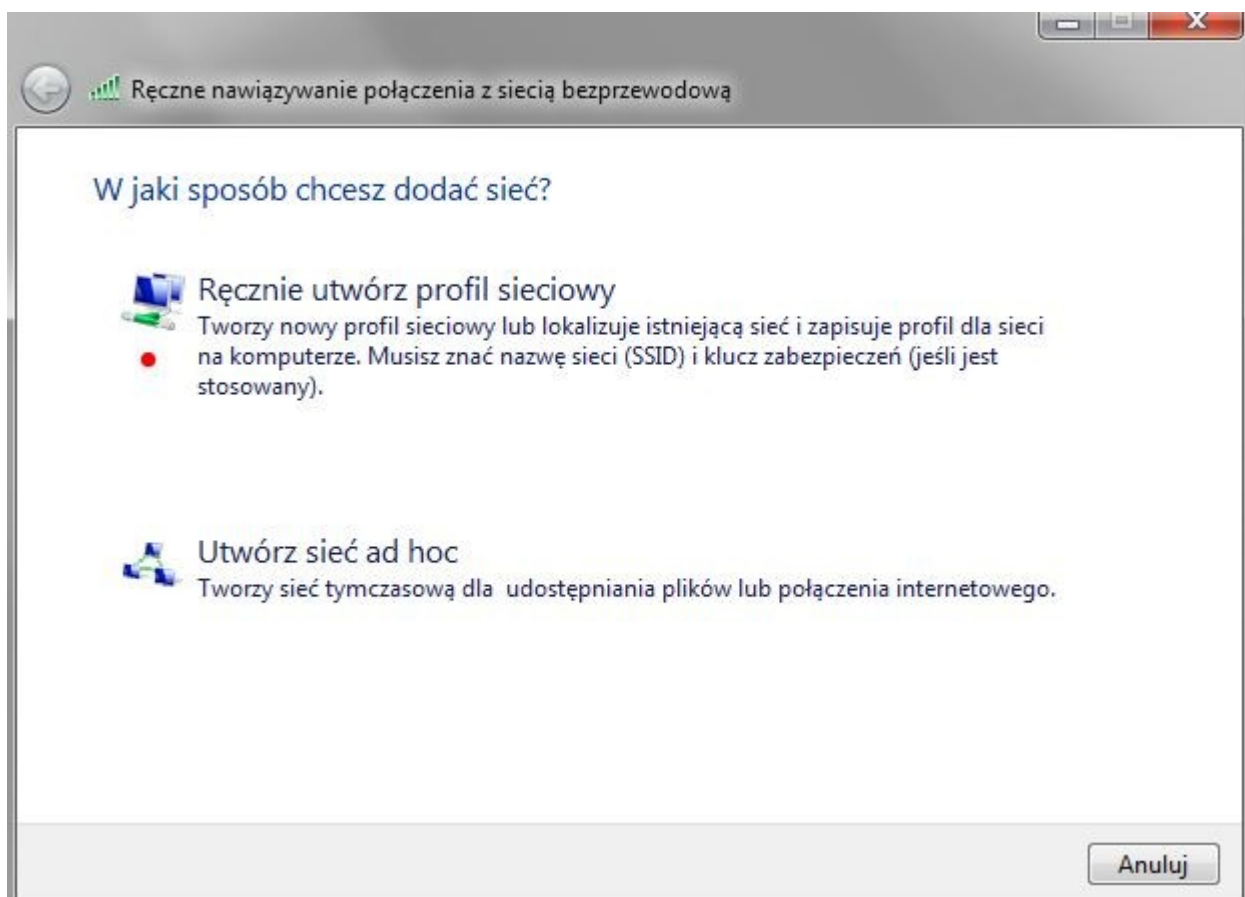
Ręczne nawiązywanie połączenia z siecią bezprzewodową

W jaki sposób chcesz dodać sieć?

Ręcznie utwórz profil sieciowy
Tworzy nowy profil sieciowy lub lokalizuje istniejącą sieć i zapisuje profil dla sieci na komputerze. Musisz znać nazwę sieci (SSID) i klucz zabezpieczeń (jeśli jest stosowany).

Utwórz sieć ad hoc
Tworzy sieć tymczasową dla udostępniania plików lub połączenia internetowego.

Anuluj